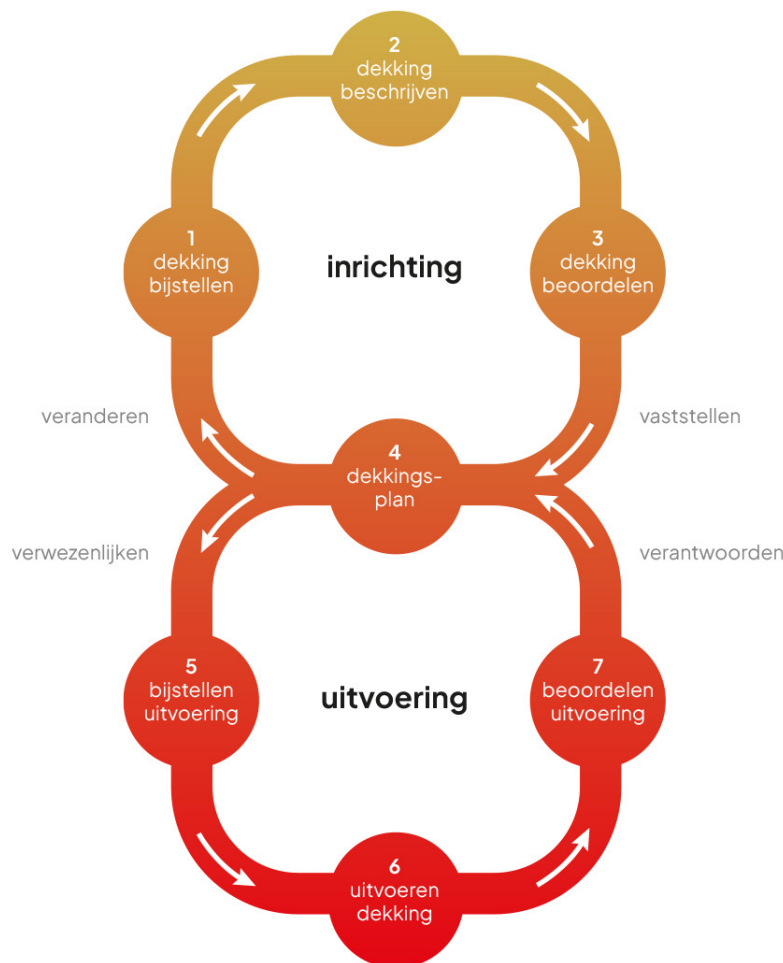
2
dekking beschrijven

1
dekking bijstellen

inrichting

3
dekking beoordelen

veranderen

vaststellen

4
dekkings-plan

verwezenlijken

verantwoorden

5
bijstellen uitvoering

uitvoering

7
beoordelen uitvoering

6
uitvoeren dekking